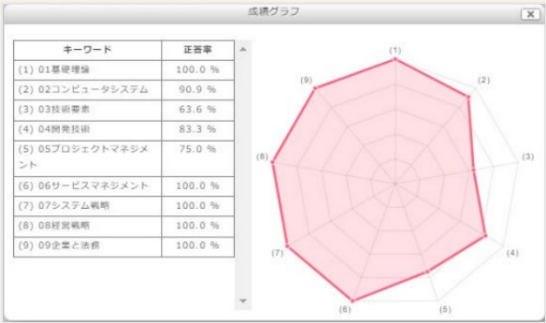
成績グラフ

| キーワード | 正答率 |
|---|---|
| (1) 01基礎理論 | 100.0 % |
| (2) 02コンピュータシステム | 90.9 % |
| (3) 03技術要素 | 63.6 % |
| (4) 04開発技術 | 83.3 % |
| (5) 05プロジェクトマネジメント | 75.0 % |
| (6) 06サービスマネジメント | 100.0 % |
| (7) 07システム戦略 | 100.0 % |
| (8) 08経営戦略 | 100.0 % |
| (9) 09企業と法務 | 100.0 % |

(1)
(2)
(3)
(4)
(5)
(6)
(7)
(8)
(9)